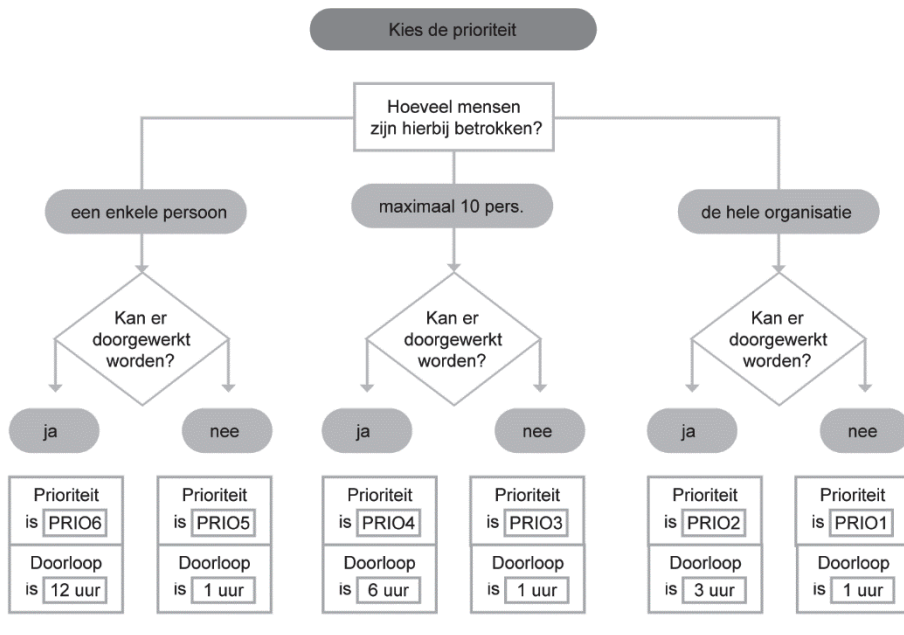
Kies de prioriteit

Hoeveel mensen zijn hierbij betrokken?

een enkele persoon

maximaal 10 pers.

de hele organisatie

Kan er doorgewerkt worden?

Kan er doorgewerkt worden?

Kan er doorgewerkt worden?

ja

nee

ja

nee

ja

nee

Prioriteit is PRIO6
Doorloop is 12 uur

Prioriteit is PRIO5
Doorloop is 1 uur

Prioriteit is PRIO4
Doorloop is 6 uur

Prioriteit is PRIO3
Doorloop is 1 uur

Prioriteit is PRIO2
Doorloop is 3 uur

Prioriteit is PRIO1
Doorloop is 1 uur